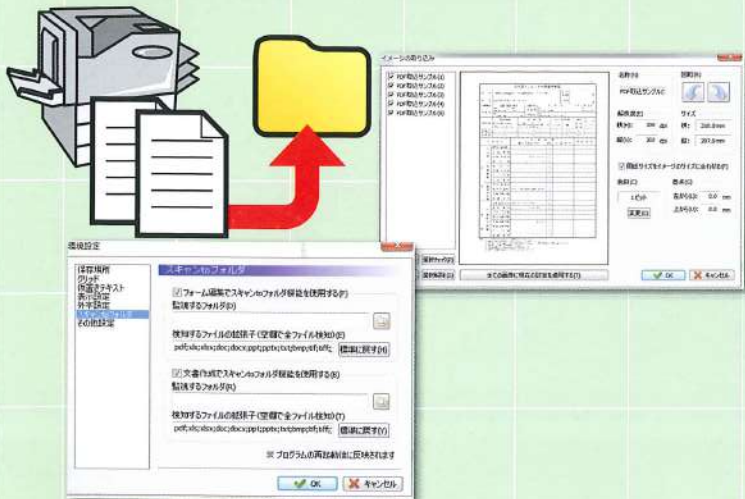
イメージの取り込み

PDF取込サンプル(1)
PDF取込サンプル(2)
PDF取込サンプル(3)
PDF取込サンプル(4)
PDF取込サンプル(5)

名前(N)
PDF取込サンプル(1)
回転(R)
解像度(E)
横(H): 300 dpi
縦(V): 300 dpi
サイズ
横: 210.0mm
縦: 297.0mm
用紙サイズをイメージのサイズに合わせる(P)
表色(C)
1ビット
変更(G)
余白(O)
左から(L) 0.0 mm
上から(U) 0.0 mm

全てチェック(A)
全て外す(D)
全ての画像に現在の設定を適用する(T)
OK
キャンセル

環境設定

保存場所
グリッド
雛形テキスト
表示設定
外字設定
スキャンtoフォルダ
その他設定

スキャンtoフォルダ
フォーム編集でスキャンtoフォルダ機能を使用する(F)
監視するフォルダ(D)
検知するファイルの拡張子(空欄で全ファイル検知)(E)
pdf;xls;xlsx;doc;docx;ppt;pptx;txt;bmp;tif;tiff;
標準に戻す(M)
文書作成でスキャンtoフォルダ機能を使用する(K)
監視するフォルダ(R)
検知するファイルの拡張子(空欄で全ファイル検知)(T)
pdf;xls;xlsx;doc;docx;ppt;pptx;txt;bmp;tif;tiff;
標準に戻す(Y)
※ プログラムの再起動後に反映されます
OK
キャンセル